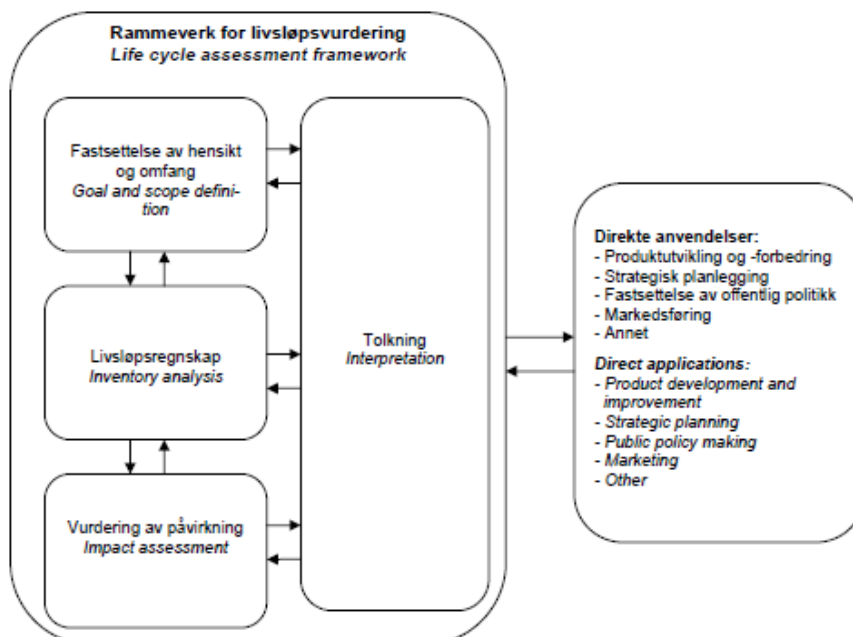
Rammeverk for livsløpsvurdering
Life cycle assessment framework

Fastsettelse av hensikt og omfang
Goal and scope definition

Livsløpsregnskap
Inventory analysis

Vurdering av påvirkning
Impact assessment

Tolkning
Interpretation

Direkte anvendelser:
- Produktutvikling og -forbedring
- Strategisk planlegging
- Fastsettelse av offentlig politikk
- Markedsføring
- Annet

Direct applications:
- Product development and improvement
- Strategic planning
- Public policy making
- Marketing
- Other